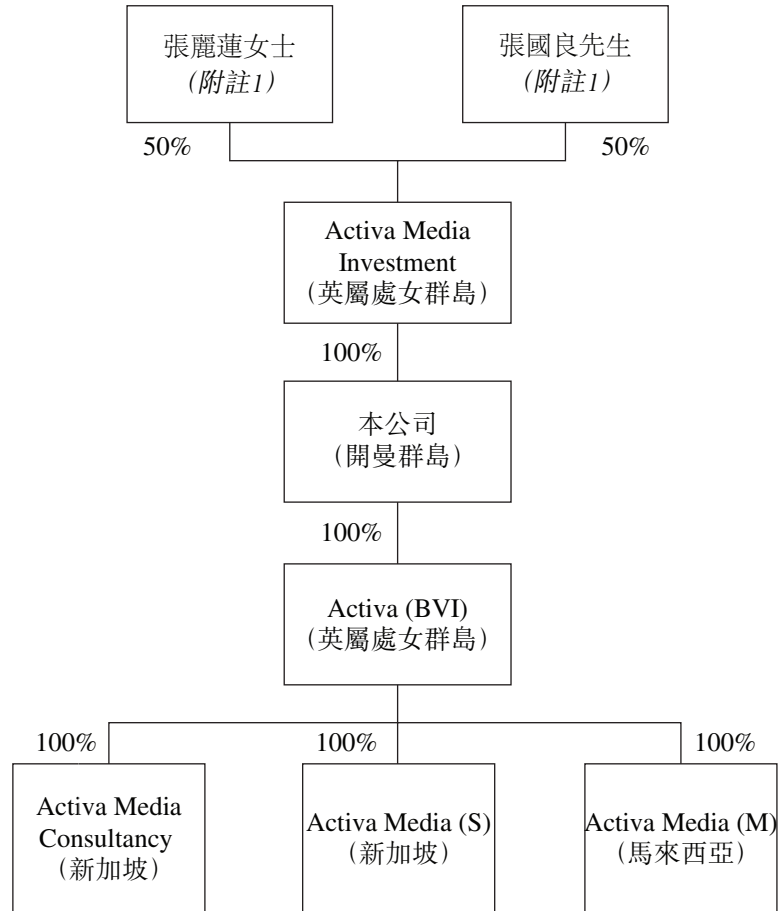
張麗蓮女士
(附註1)

張國良先生
(附註1)

50%

50%

Activa Media Investment
(英屬處女群島)

100%

本公司
(開曼群島)

100%

Activa (BVI)
(英屬處女群島)

100%

100%

100%

Activa Media Consultancy
(新加坡)

Activa Media (S)
(新加坡)

Activa Media (M)
(馬來西亞)